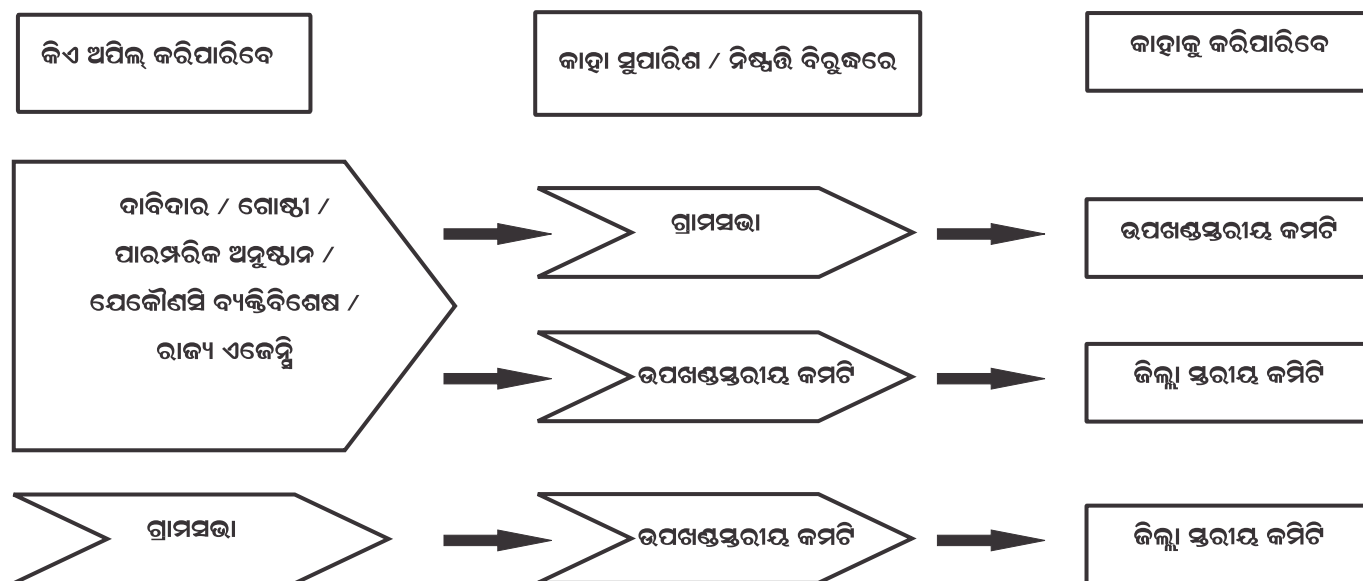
କିଏ ଅପିଲ୍ କରିପାରିବେ

କାହା ସୁପାରିଶ / ନିଷ୍ପତ୍ତି ବିରୁଦ୍ଧରେ

କାହାକୁ କରିପାରିବେ

ଦାବିଦାର / ଗୋଷ୍ଠୀ / ପାରମ୍ପରିକ ଅନୁଷ୍ଠାନ / ଯେକୌଣସି ବ୍ୟକ୍ତିବିଶେଷ / ରାଜ୍ୟ ଏଜେନ୍ସି

ଗ୍ରାମସଭା

ଉପଖଣ୍ଡସ୍ତରୀୟ କମଟି

ଉପଖଣ୍ଡସ୍ତରୀୟ କମଟି

ଜିଲ୍ଲା ସ୍ତରୀୟ କମିଟି

ଗ୍ରାମସଭା

ଉପଖଣ୍ଡସ୍ତରୀୟ କମଟି

ଜିଲ୍ଲା ସ୍ତରୀୟ କମିଟି